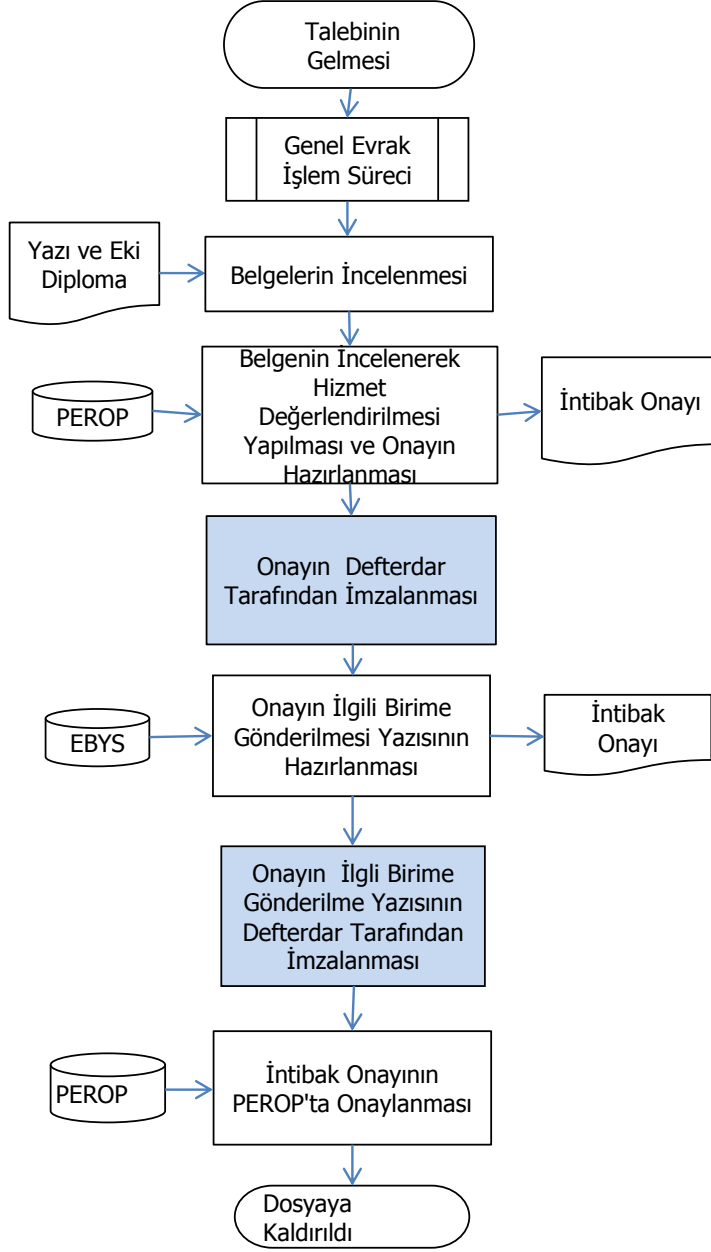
Talebinin Gelmesi

Genel Evrak İşlem Süreci

Yazı ve Eki Diploma

Belgelerin İncelenmesi

PEROP

Belgenin İncelenerek Hizmet Değerlendirilmesi Yapılması ve Onayın Hazırlanması

İntibak Onayı

Onayın Defterdar Tarafından İmzalanması

EBYS

Onayın İlgili Birime Gönderilmesi Yazısının Hazırlanması

İntibak Onayı

Onayın İlgli Birime Gönderilme Yazısının Defterdar Tarafından İmzalanması

PEROP

İntibak Onayının PEROP'ta Onaylanması

Dosyaya Kaldırıldı